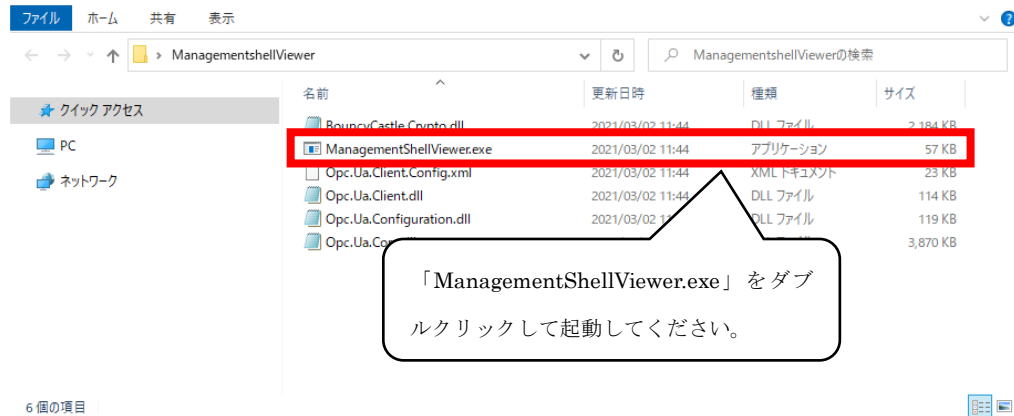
ファイル ホーム 共有 表示

ManagementshellViewer

ManagementshellViewerの検索

クイック アクセス
PC
ネットワーク

| 名前 | 更新日時 | 種類 | サイズ |
|---|---|---|---|
| BouncyCastle.Crypto.dll | 2021/03/02 11:44 | DLL ファイル | 2,184 KB |
| ManagementShellViewer.exe | 2021/03/02 11:44 | アプリケーション | 57 KB |
| Opc.Ua.Client.Config.xml | 2021/03/02 11:44 | XML ドキュメント | 23 KB |
| Opc.Ua.Client.dll | 2021/03/02 11:44 | DLL ファイル | 114 KB |
| Opc.Ua.Configuration.dll | 2021/03/02 1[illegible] | DLL ファイル | 119 KB |
| Opc.Ua.Co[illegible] | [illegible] | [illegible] | 3,870 KB |

「ManagementShellViewer.exe」をダブルクリックして起動してください。

6 個の項目